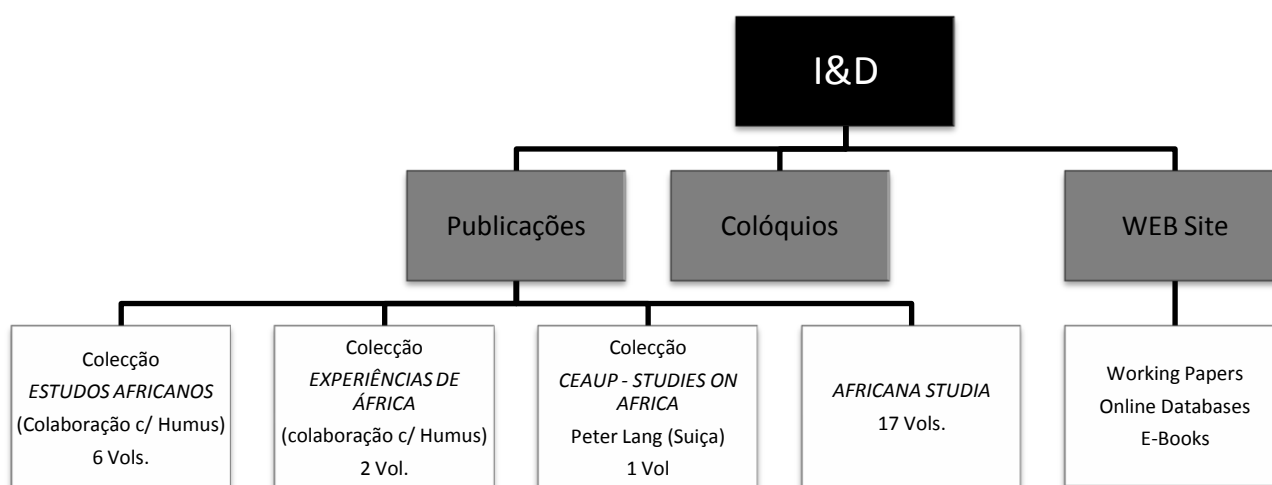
I&D

Publicações

Colóquios

WEB Site

Colecção
*ESTUDOS AFRICANOS*
(Colaboração c/ Humus)
6 Vols.

Colecção
*EXPERIÊNCIAS DE ÁFRICA*
(colaboração c/ Humus)
2 Vol.

Colecção
*CEAUP - STUDIES ON AFRICA*
Peter Lang (Suiça)
1 Vol

*AFRICANA STUDIA*
17 Vols.

Working Papers
Online Databases
E-Books